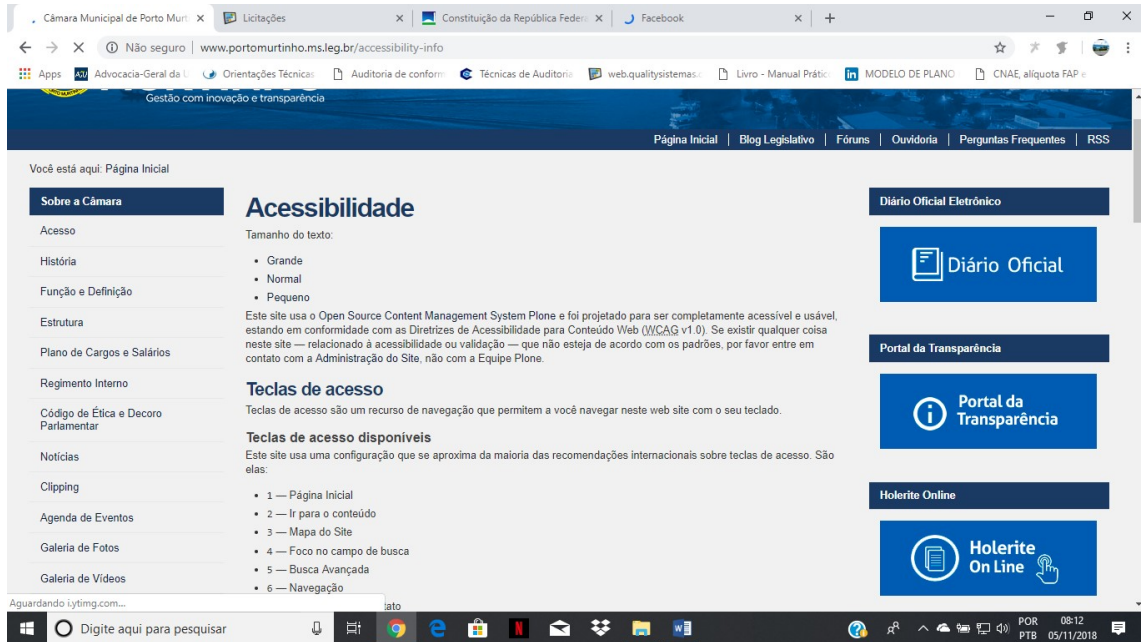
Câmara Municipal de Porto Murt ×
Licitações ×
Constituição da República Federa ×
Facebook ×
+

Não seguro | www.portomurtinho.ms.leg.br/accessibility-info

Apps  Advocacia-Geral da U  Orientações Técnicas  Auditoria de conform  Técnicas de Auditoria  web.qualitysistemas.c  Livro - Manual Prátic  MODELO DE PLANO  CNAE, alíquota FAP e

Gestão com inovação e transparência

Página Inicial | Blog Legislativo | Fóruns | Ouvidoria | Perguntas Frequentes | RSS

Você está aqui: Página Inicial

Sobre a Câmara
Acesso
História
Função e Definição
Estrutura
Plano de Cargos e Salários
Regimento Interno
Código de Ética e Decoro Parlamentar
Notícias
Clipping
Agenda de Eventos
Galeria de Fotos
Galeria de Vídeos

# Acessibilidade

Tamanho do texto:

- Grande
- Normal
- Pequeno

Este site usa o Open Source Content Management System Plone e foi projetado para ser completamente acessível e usável, estando em conformidade com as Diretrizes de Acessibilidade para Conteúdo Web (WCAG v1.0). Se existir qualquer coisa neste site — relacionado à acessibilidade ou validação — que não esteja de acordo com os padrões, por favor entre em contato com a Administração do Site, não com a Equipe Plone.

## Teclas de acesso

Teclas de acesso são um recurso de navegação que permitem a você navegar neste web site com o seu teclado.

### Teclas de acesso disponíveis

Este site usa uma configuração que se aproxima da maioria das recomendações internacionais sobre teclas de acesso. São elas:

- 1 — Página Inicial
- 2 — Ir para o conteúdo
- 3 — Mapa do Site
- 4 — Foco no campo de busca
- 5 — Busca Avançada
- 6 — Navegação
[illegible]tato

Diário Oficial Eletrônico
Diário Oficial
Portal da Transparência
Portal da Transparência
Holerite Online
Holerite On Line

Aguardando i.ytimg.com...

Digite aqui para pesquisar
POR PTB 08:12 05/11/2018